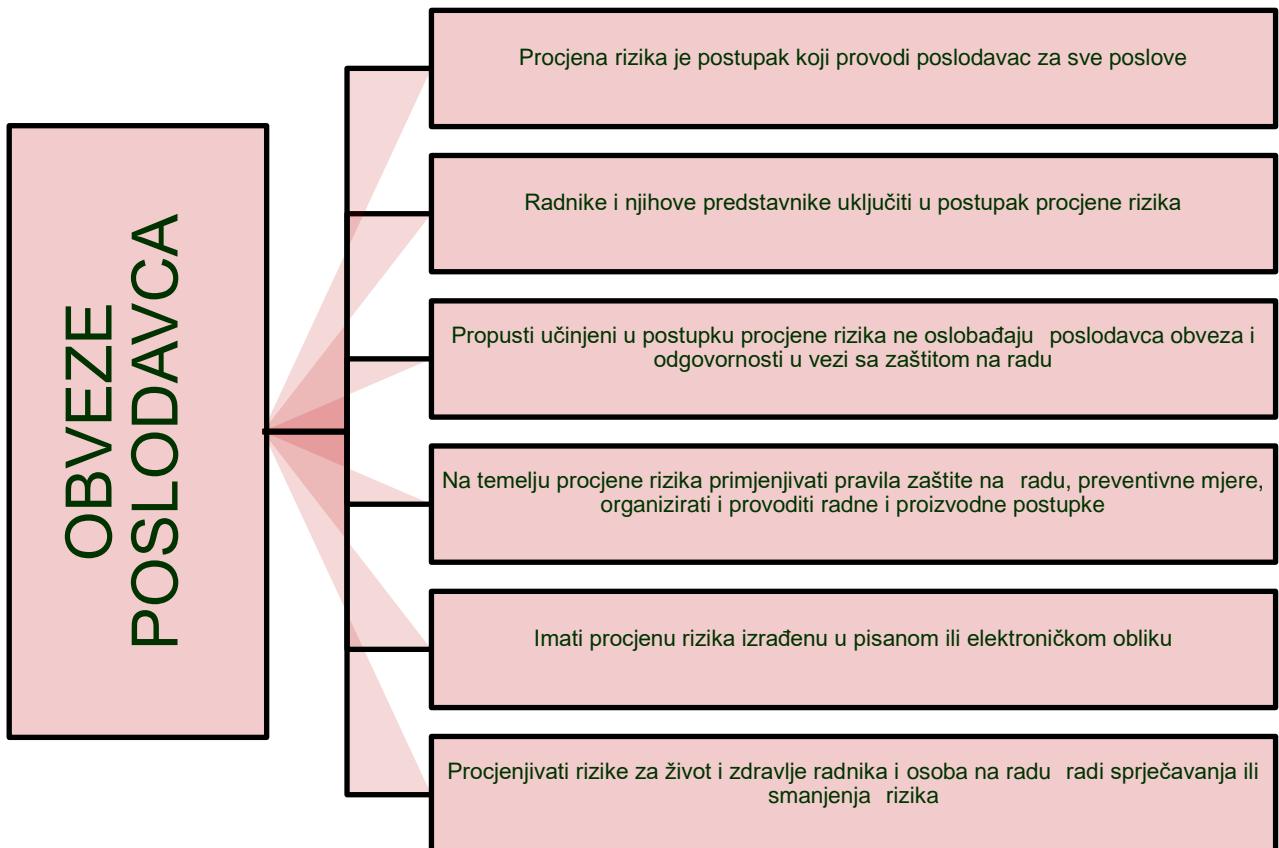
OBVEZE POSLODAVCA

Procjena rizika je postupak koji provodi poslodavac za sve poslove

Radnike i njihove predstavnike uključiti u postupak procjene rizika

Propusti učinjeni u postupku procjene rizika ne oslobađaju poslodavca obveza i odgovornosti u vezi sa zaštitom na radu

Na temelju procjene rizika primjenjivati pravila zaštite na radu, preventivne mjere, organizirati i provoditi radne i proizvodne postupke

Imati procjenu rizika izrađenu u pisanom ili elektroničkom obliku

Procjenjivati rizike za život i zdravlje radnika i osoba na radu radi sprječavanja ili smanjenja rizika